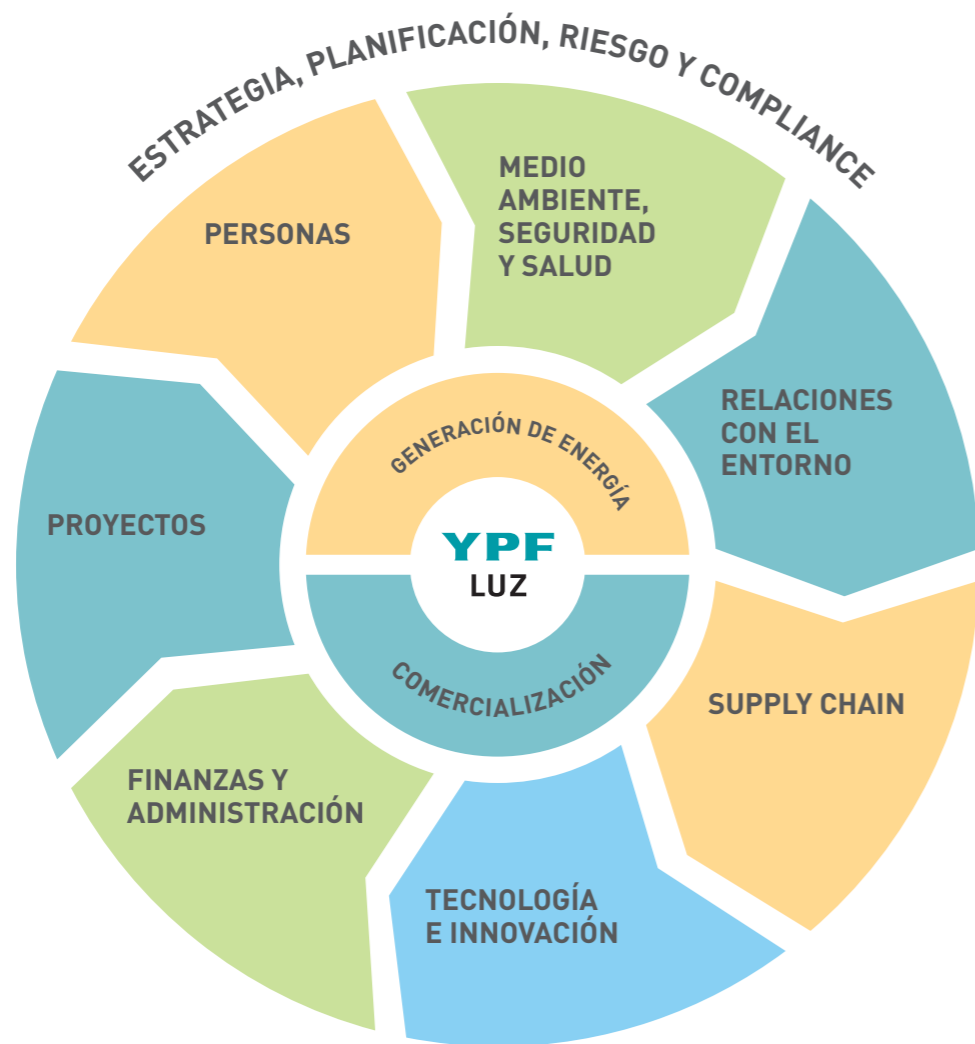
ESTRATEGIA, PLANIFICACIÓN, RIESGO Y COMPLIANCE

PERSONAS

MEDIO AMBIENTE, SEGURIDAD Y SALUD

RELACIONES CON EL ENTORNO

PROYECTOS

GENERACIÓN DE ENERGÍA

YPF

LUZ

COMERCIALIZACIÓN

SUPPLY CHAIN

FINANZAS Y ADMINISTRACIÓN

TECNOLOGÍA E INNOVACIÓN